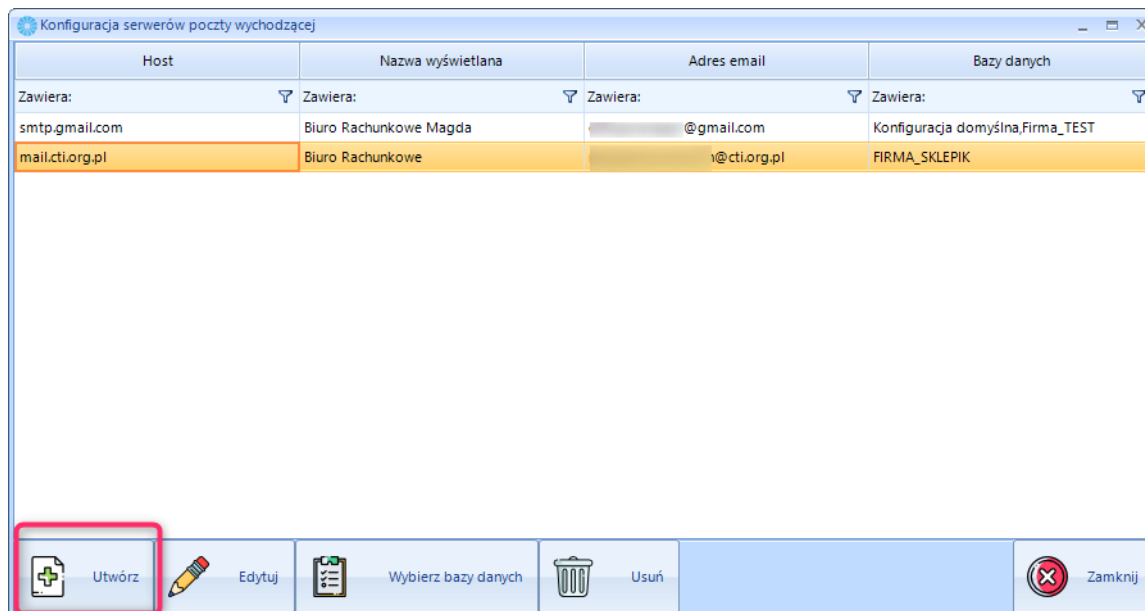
Konfiguracja serwerów poczty wychodzącej

| Host | Nazwa wyświetlana | Adres email | Bazy danych |
|---|---|---|---|
| Zawiera: | Zawiera: | Zawiera: | Zawiera: |
| smtp.gmail.com | Biuro Rachunkowe Magda | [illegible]@gmail.com | Konfiguracja domyślna,Firma_TEST |
| mail.cti.org.pl | Biuro Rachunkowe | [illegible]n@cti.org.pl | FIRMA_SKLEPIK |

Utwórz
Edytuj
Wybierz bazy danych
Usuń
Zamknij